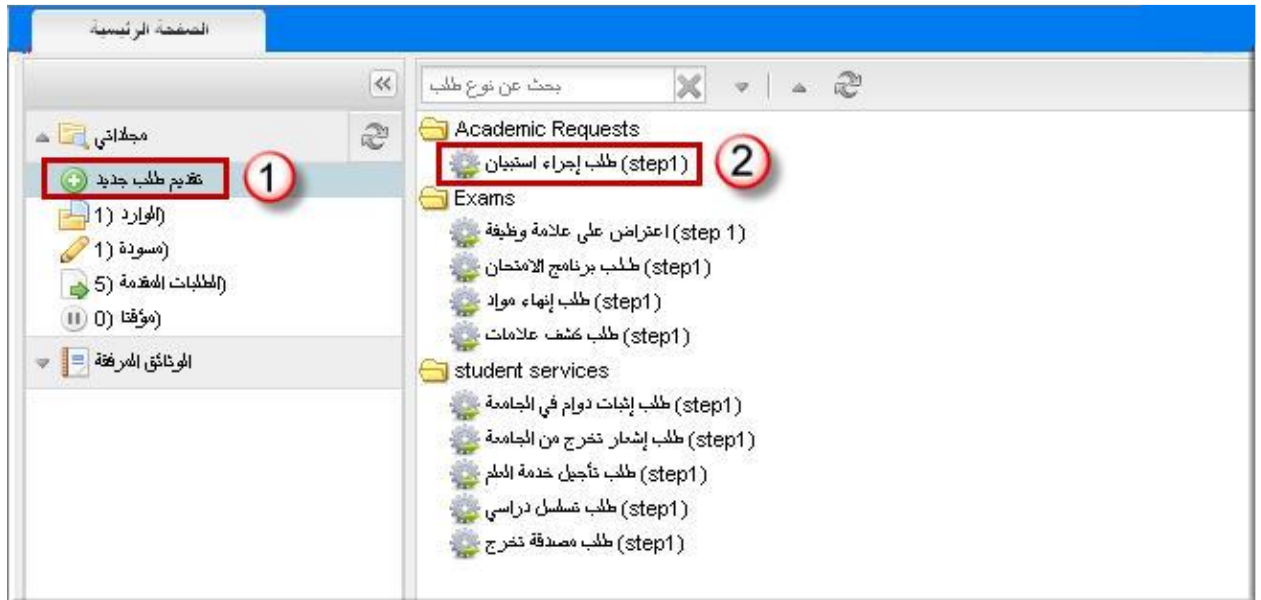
الصفحة الرئيسية

مجلداتي

تقديم طلب جديد

1

الوارد (1)

مسودة (1)

الطلبات المقدمة (5)

مؤقتا (0)

الوثائق المرفقة

بحث عن نوع طلب

Academic Requests

طلب إجراء استبيان (step1)

2

Exams

اعتراض على علامة وظيفة (step 1)

طلب برنامج الامتحان (step1)

طلب إنهاء مواد (step1)

طلب كشف علامات (step1)

student services

طلب إثبات دوام في الجامعة (step1)

طلب إشعار تخرج من الجامعة (step1)

طلب تأجيل خدمة العلم (step1)

طلب تسلسل دراسي (step1)

طلب مصدقة تخرج (step1)